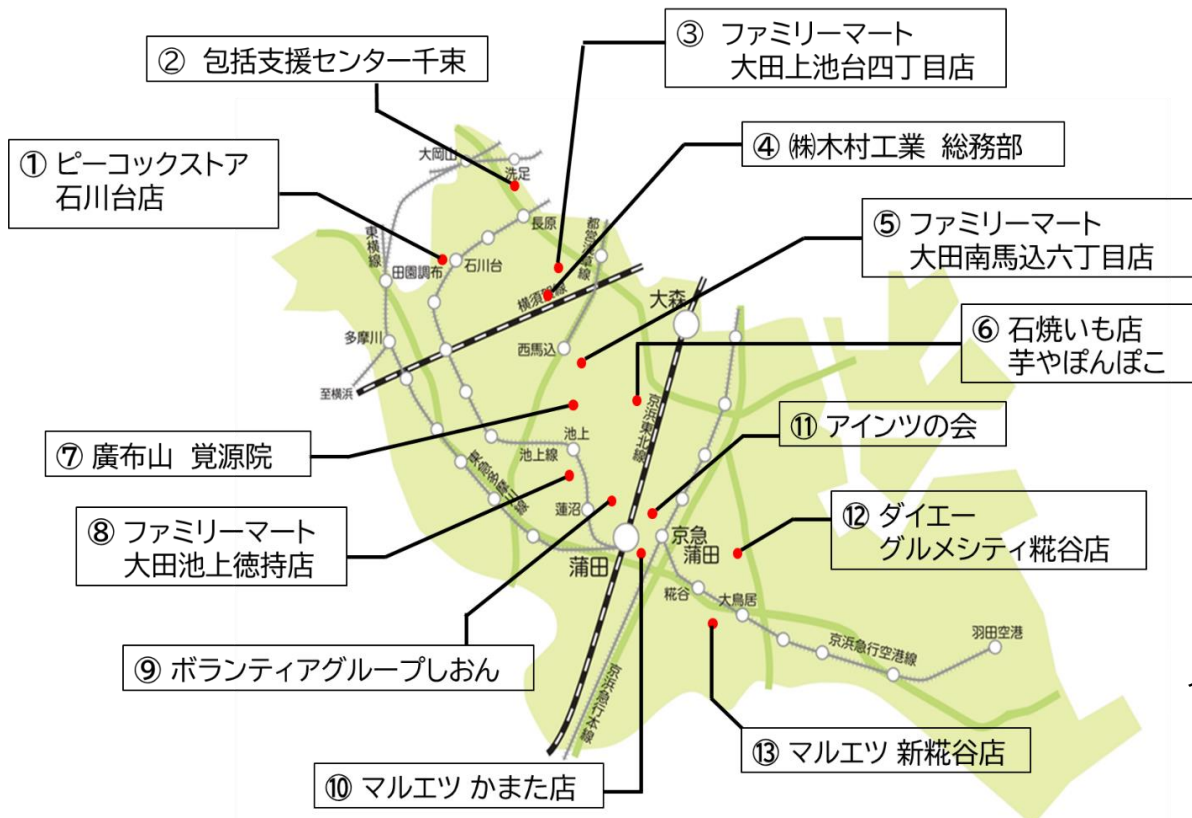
② 包括支援センター千束

③ ファミリーマート
大田上池台四丁目店

① ピーコックストア
石川台店

④ ㈱木村工業 総務部

⑤ ファミリーマート
大田南馬込六丁目店

⑥ 石焼いも店
芋やぽんぽこ

⑦ 廣布山 覚源院

⑪ アインツの会

⑧ ファミリーマート
大田池上徳持店

⑫ ダイエー
グルメシティ糀谷店

⑨ ボランティアグループしおん

⑬ マルエツ 新糀谷店

⑩ マルエツ かまた店

大岡山
洗足
長原
東横線
田園調布
石川台
都営浅草線
横須賀線
多摩川
至横浜
西馬込
大森
京浜東北線
池上
池上線
東急多摩川線
蓮沼
蒲田
京急蒲田
糀谷
大鳥居
京浜急行空港線
羽田空港
京浜急行本線